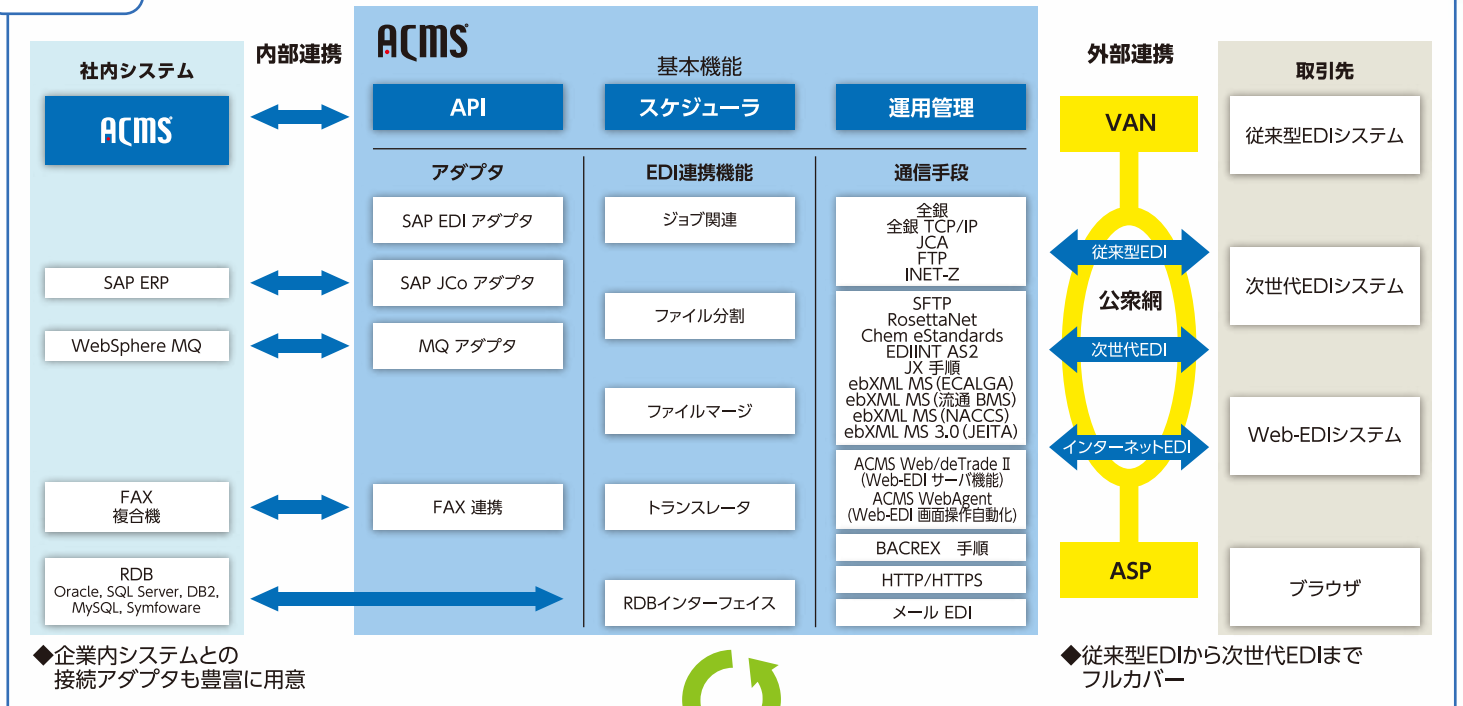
社内システム

ACMS

SAP ERP

WebSphere MQ

FAX
複合機

RDB
Oracle, SQL Server, DB2, MySQL, Symfoware

内部連携

ACMS

基本機能

API

スケジューラ

運用管理

アダプタ

SAP EDI アダプタ

SAP JCo アダプタ

MQ アダプタ

FAX 連携

EDI連携機能

ジョブ関連

ファイル分割

ファイルマージ

トランスレータ

RDBインターフェイス

通信手段

全銀
全銀 TCP/IP
JCA
FTP
INET-Z

SFTP
RosettaNet
Chem eStandards
EDIINT AS2
JX 手順
ebXML MS(ECALGA)
ebXML MS(流通 BMS)
ebXML MS(NACCS)
ebXML MS 3.0(JEITA)

ACMS Web/deTrade II
(Web-EDI サーバ機能)
ACMS WebAgent
(Web-EDI 画面操作自動化)

BACREX 手順

HTTP/HTTPS

メール EDI

外部連携

VAN

従来型EDI

公衆網

次世代EDI

インターネットEDI

ASP

取引先

従来型EDIシステム

次世代EDIシステム

Web-EDIシステム

ブラウザ

◆企業内システムとの接続アダプタも豊富に用意

◆従来型EDIから次世代EDIまでフルカバー